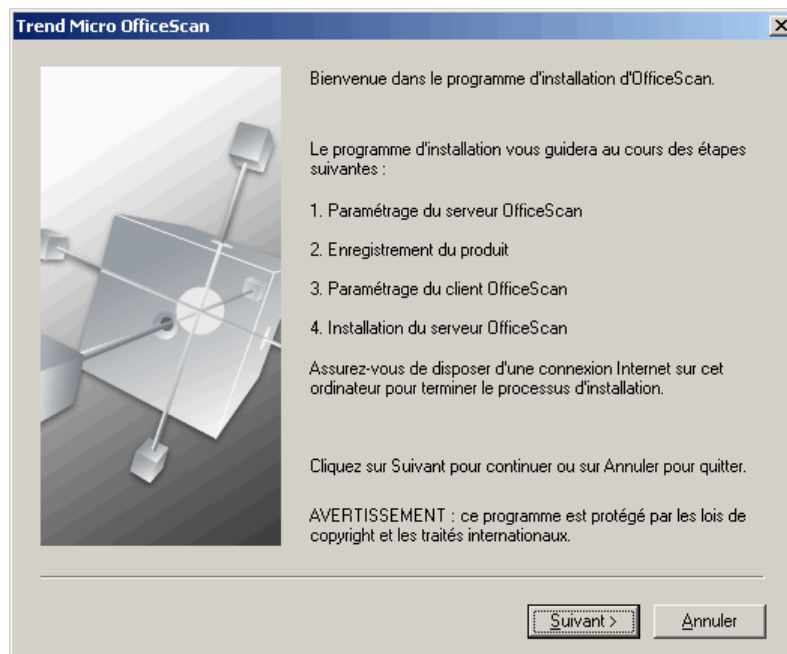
Trend Micro OfficeScan

Bienvenue dans le programme d'installation d'OfficeScan.

Le programme d'installation vous guidera au cours des étapes suivantes :

1. Paramétrage du serveur OfficeScan

2. Enregistrement du produit

3. Paramétrage du client OfficeScan

4. Installation du serveur OfficeScan

Assurez-vous de disposer d'une connexion Internet sur cet ordinateur pour terminer le processus d'installation.

Cliquez sur Suivant pour continuer ou sur Annuler pour quitter.

AVERTISSEMENT : ce programme est protégé par les lois de copyright et les traités internationaux.

Suivant >

Annuler